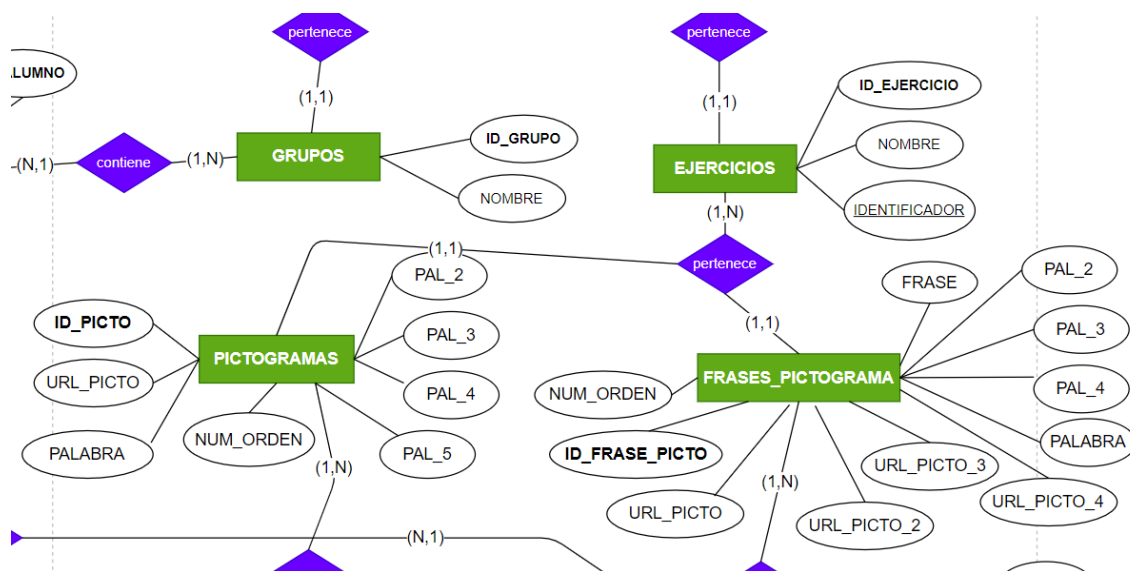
pertenece

LUMNO

(1,1)

(N,1)

contiene

(1,N)

GRUPOS

ID_GRUPO

NOMBRE

pertenece

(1,1)

ID_EJERCICIO

NOMBRE

EJERCICIOS

IDENTIFICADOR

(1,N)

(1,1)

pertenece

PAL_2

ID_PICTO

URL_PICTO

PALABRA

PICTOGRAMAS

NUM_ORDEN

PAL_3

PAL_4

PAL_5

(1,N)

(1,1)

FRASE

PAL_2

PAL_3

NUM_ORDEN

FRASES_PICTOGRAMA

PAL_4

PALABRA

ID_FRASE_PICTO

URL_PICTO_3

URL_PICTO_4

URL_PICTO

(1,N)

URL_PICTO_2

(N,1)